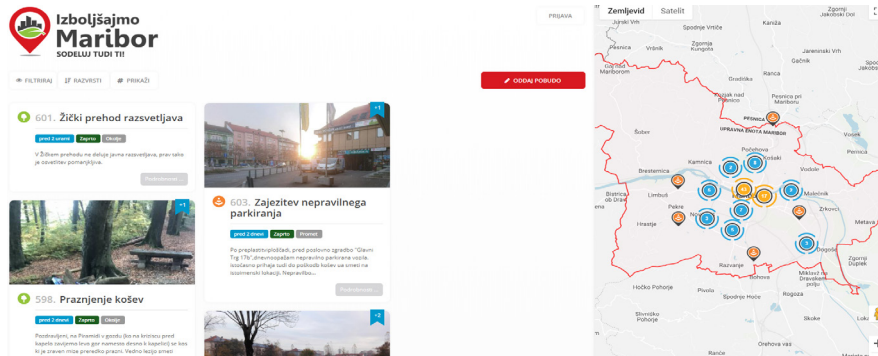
Izboljšajmo Maribor
SODELUJ TUDI TI!

PRIJAVA

FILTRIRAJ
RAZVRSTI
PRIKAŽI

ODDAJ POBUDO

601. Žički prehod razsvetljava
pred 2 urami Zaprto Okolje
V Žičkem prehodu ne deluje javna razsvetljava, prav tako je osvetlitev pomanjkljiva.
Podrobnosti ...

+1
603. Zajezitev nepravilnega parkiranja
pred 2 dnevi Zaprto Promet
Po preplastitvi ploščadi, pred poslovno zgradbo "Glavni Trg 17b", drevnoopažam nepravilno parkirane vozila. Izsoščeno prihaje tudi do poškodb koševea smeti na izpostavljeni lokaciji. Nepravilno...
Podrobnosti ...

+1
598. Praznjenje košev
pred 2 dnevi Zaprto Okolje
Pozdravljeni, na Piramidi v gozdu (ko na križišču pred kapelo zavijemo levo gor navzgor do koševa v kapelo) se koš ki je zraven mize prerado prazni. Vedno lezijo smeti

+2

Zemljevid
Satelit
Zgornji Jakobski Dol
Pesnica
Spodnje Vrtiče
Vrhnik
Zgornji Vrhnik
Zgornji Slemen
Vodole
Malečnik
Pekel
Spodnji Jakobski Dol
Pernica
Ciglence
Jelenči Vrh
Šober
Dolnja
Pekel
Mariborsko Pohorje
Spodnji Slemen
Kamnica
Počehova
Bresternica
Limbuš
Nova vas
Hrastje
Pekre
Malečnik
Zrkovci
Meljski Hrib
Sp. Radvanje
Razvanje
Dogoše
Dupleška
Zgornji Duplek
Miklavž na Dravskem
Hočko Pohorje
Rogoza
Slivniško Pohorje
Pivola
Skoke
Vurberk
Zgornja Slivnica
Bohova
Kidričevo
UPRAVNA ENOTA MARIBOR
Pesnica
Maribor
Hoče
Radvanje
Zgornji Duplek
Metava
5
3
6
2
10
4
3
17
4
3
6
8
3
+